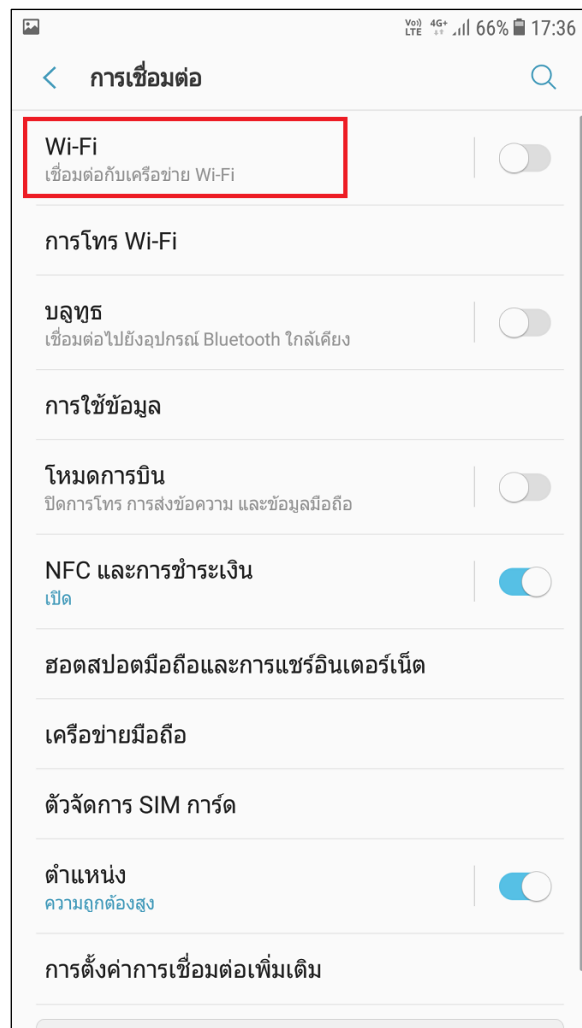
Vo) LTE 4G+ 66% 17:36

การเชื่อมต่อ

Wi-Fi
เชื่อมต่อกับเครือข่าย Wi-Fi

การโทร Wi-Fi

บลูทูธ
เชื่อมต่อไปยังอุปกรณ์ Bluetooth ใกล้เคียง

การใช้ข้อมูล

โหมดการบิน
ปิดการโทร การส่งข้อความ และข้อมูลมือถือ

NFC และการชำระเงิน
เปิด

ฮอตสปอตมือถือและการแชร์อินเตอร์เน็ต

เครือข่ายมือถือ

ตัวจัดการ SIM การ์ด

ตำแหน่ง
ความถูกต้องสูง

การตั้งค่าการเชื่อมต่อเพิ่มเติม